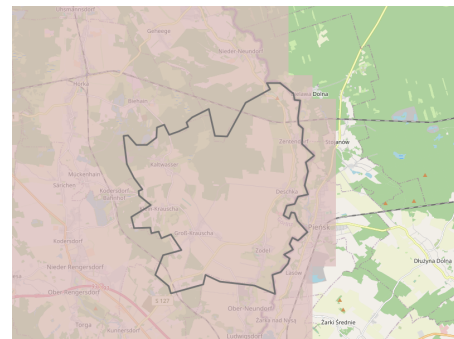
Gehlenau
Nieder Neundorf
Horka
Biehain
Dolna
Zentendorf
Sanow
Sanchen
Ödernitz
Deschka
Rotenburg
Groß-Krauscha
Zodel
Kaltwasser
Niederer Langenau
Nieder Rengersdorf
Ober Rengersdorf
Penzig
Ober-Neundorf
Łomnica
Ludwigsdorf
Dłużyna Dolna
Żarki Średnie
E 137